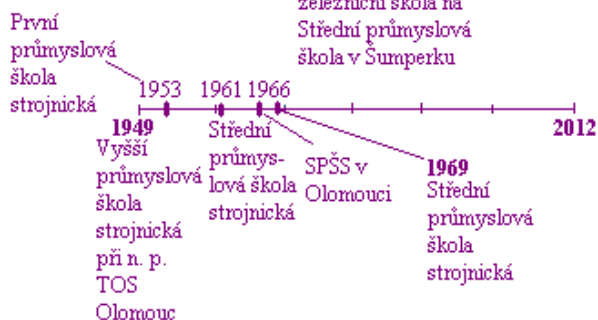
První průmyslová škola strojnická

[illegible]železniční škola na Střední průmyslová škola v Šumperku

1953 1961 1966

1949

2012

Vyšší průmyslová škola strojnická při n. p. TOS Olomouc

Střední průmyslová škola strojnická

SPŠS v Olomouci

1969

Střední průmyslová škola strojnická